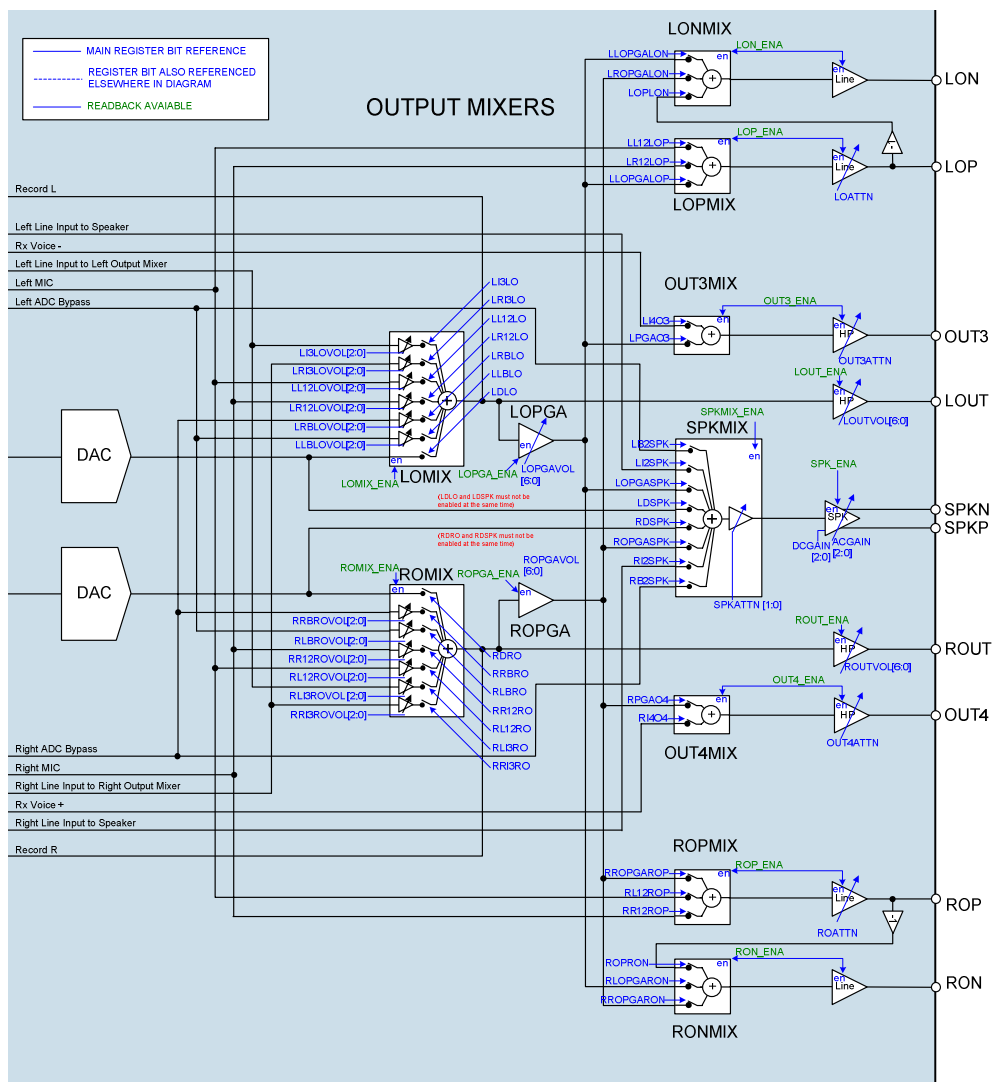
MAIN REGISTER BIT REFERENCE
REGISTER BIT ALSO REFERENCED ELSEWHERE IN DIAGRAM
READBACK AVAIABLE

OUTPUT MIXERS

LONMIX
LLOPGALON
LROPGALON
LOPLON
en
LON_ENA
en
Line
LON

LOP_ENA
LL12LOP
LR12LOP
LLOPGALOP
en
Line
LOATTN
LOP
LOPMIX
-1

Record L
Left Line Input to Speaker
Rx Voice -
Left Line Input to Left Output Mixer
Left MIC
Left ADC Bypass

OUT3MIX
OUT3_ENA
LI4O3
LPGAO3
en
HP
OUT3ATTN
OUT3

LOUT_ENA
en
HP
LOUTVOL[6:0]
LOUT

LI3LO
LRI3LO
LI12LO
LR12LO
LRBLO
LLBLO
LDLO

LI3LOVOL[2:0]
LRI3LOVOL[2:0]
LL12LOVOL[2:0]
LR12LOVOL[2:0]
LRBLOVOL[2:0]
LLBLOVOL[2:0]
en
LOMIX
LOMIX_ENA

LOPGA
en
LOPGA_ENA
LOPGAVOL [6:0]

DAC

SPKMIX_ENA
SPKMIX
en
LB2SPK
LI2SPK
LOPGASPK
LDSPK
RDSPK
ROPGASPK
RI2SPK
RB2SPK
SPKATTN [1:0]

SPK_ENA
en
SPK
DCGAIN [2:0]
ACGAIN [2:0]
SPKN
SPKP

(LDLO and LDSPK must not be enabled at the same time)
(RDRO and RDSPK must not be enabled at the same time)

DAC

ROMIX_ENA
ROMIX
en
RRBROVOL[2:0]
RLBROVOL[2:0]
RR12ROVOL[2:0]
RL12ROVOL[2:0]
RLI3ROVOL[2:0]
RRI3ROVOL[2:0]

ROPGA_ENA
ROPGAVOL [6:0]
en
ROPGA

RDRO
RRBRO
RLBRO
RR12RO
RL12RO
RLI3RO
RRI3RO

ROUT_ENA
en
HP
ROUTVOL[6:0]
ROUT

OUT4_ENA
RPGAO4
RI4O4
en
HP
OUT4ATTN
OUT4
OUT4MIX

Right ADC Bypass
Right MIC
Right Line Input to Right Output Mixer
Rx Voice +
Right Line Input to Speaker
Record R

ROPMIX
ROP_ENA
RROPGAROP
RL12ROP
RR12ROP
en
Line
ROATTN
ROP
-1

RON_ENA
ROPRON
RLOPGARON
RROPGARON
en
Line
RON
RONMIX